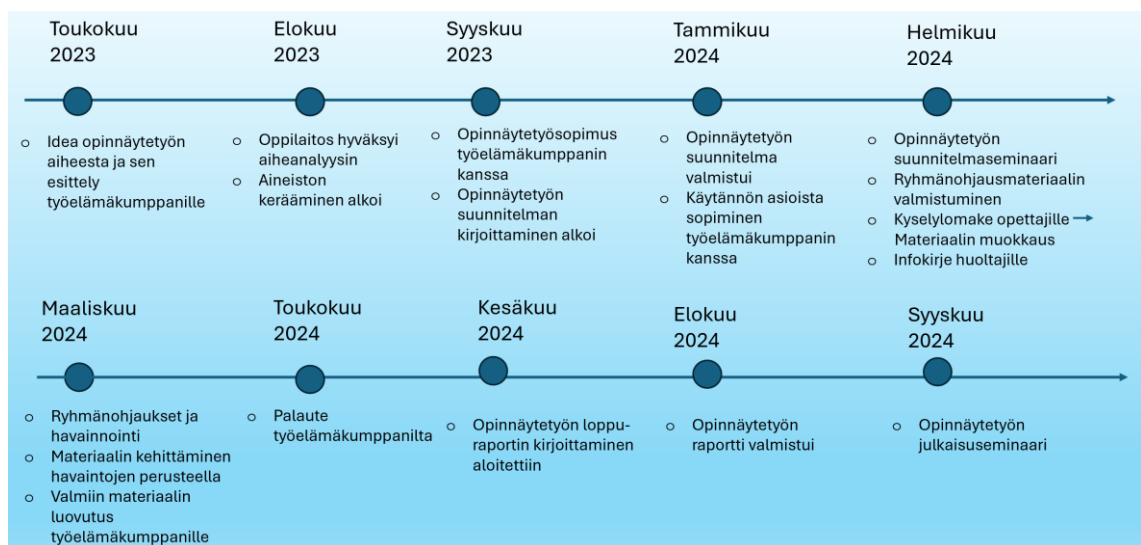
Toukokuu 2023

Elokuu 2023

Syyskuu 2023

Tammikuu 2024

Helmikuu 2024

- Idea opinnäytetyön aiheesta ja sen esittely työelämäkumppanille

- Oppilaitos hyväksyi aiheanalyysin
- Aineiston kerääminen alkoi

- Opinnäytetyösopimus työelämäkumppanin kanssa
- Opinnäytetyön suunnitelman kirjoittaminen alkoi

- Opinnäytetyön suunnitelma valmistui
- Käytännön asioista sopiminen työelämäkumppanin kanssa

- Opinnäytetyön suunnitelmaseminaari
- Ryhmänohjausmateriaalin valmistuminen
- Kyselylomake opettajille → Materiaalin muokkaus
- Infokirje huoltajille

Maaliskuu 2024

Toukokuu 2024

Kesäkuu 2024

Elokuu 2024

Syyskuu 2024

- Ryhmänohjaukset ja havainnointi
- Materiaalin kehittäminen havaintojen perusteella
- Valmiin materiaalin luovutus työelämäkumppanille

- Palaute työelämäkumppanilta

- Opinnäytetyön loppuraportin kirjoittaminen aloitettiin

- Opinnäytetyön raportti valmistui

- Opinnäytetyön julkaisuseminaari